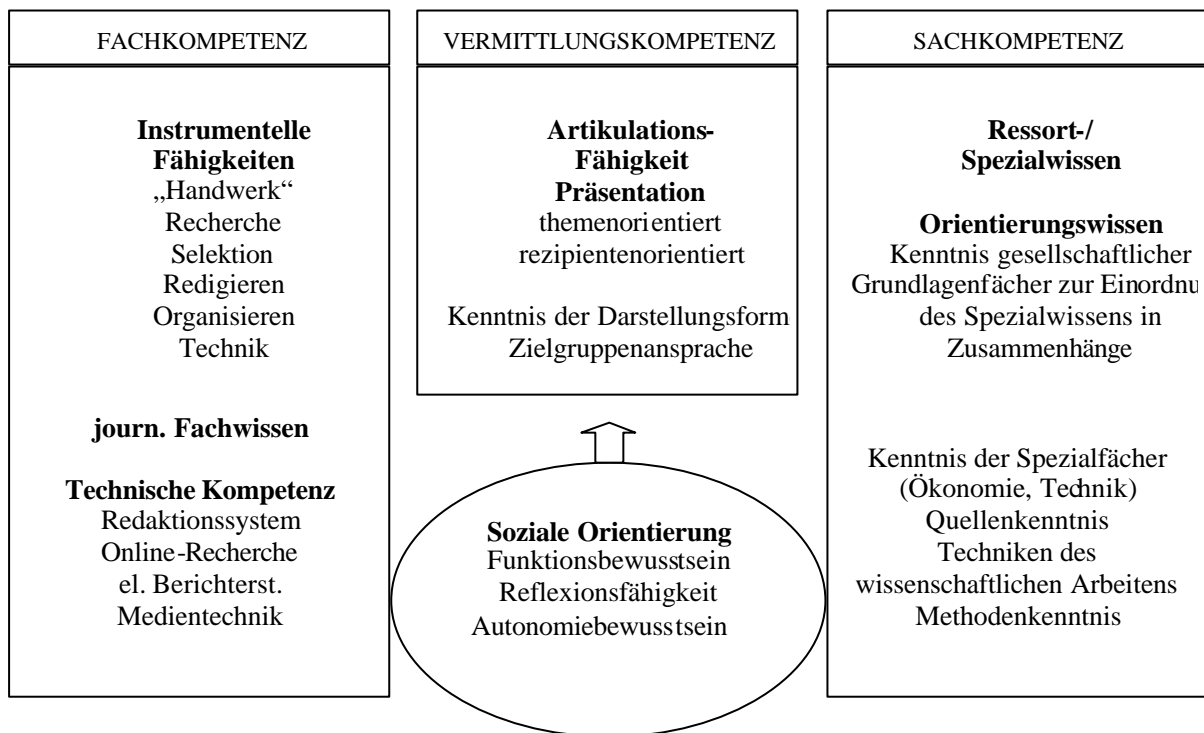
FACHKOMPETENZ

**Instrumentelle Fähigkeiten**
„Handwerk“
Recherche
Selektion
Redigieren
Organisieren
Technik

**journ. Fachwissen**

**Technische Kompetenz**
Redaktionssystem
Online-Recherche
el. Berichterst.
Medientechnik

VERMITTLUNGSKOMPETENZ

**Artikulations-Fähigkeit Präsentation**
themenorientiert
rezipientenorientiert

Kenntnis der Darstellungsform
Zielgruppenansprache

**Soziale Orientierung**
Funktionsbewusstsein
Reflexionsfähigkeit
Autonomiebewusstsein

SACHKOMPETENZ

**Ressort-/ Spezialwissen**

**Orientierungswissen**
Kenntnis gesellschaftlicher Grundlagenfächer zur Einordnu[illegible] des Spezialwissens in Zusammenhänge

Kenntnis der Spezialfächer (Ökonomie, Technik)
Quellenkenntnis
Techniken des wissenschaftlichen Arbeitens
Methodenkenntnis